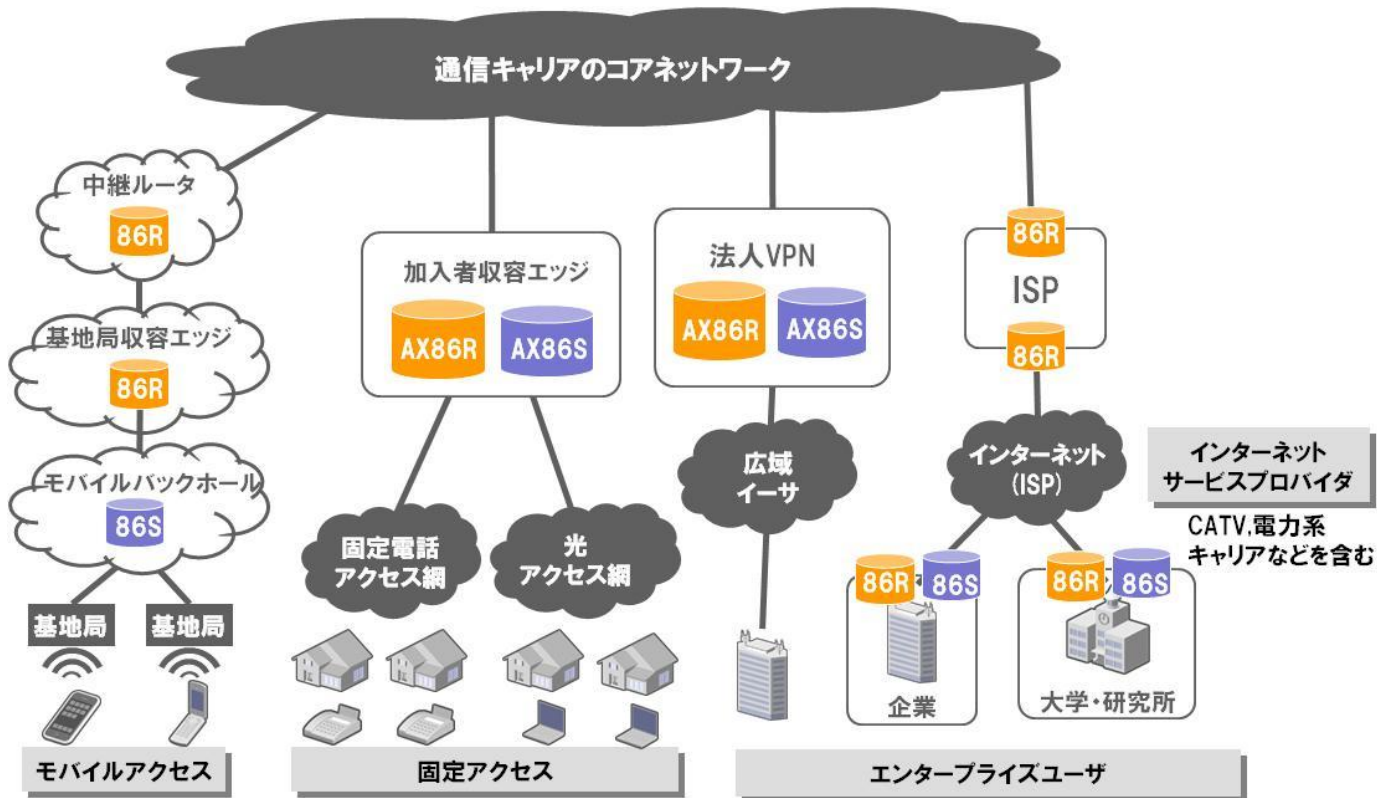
通信キャリアのコアネットワーク

中継ルータ
86R

基地局収容エッジ
86R

モバイルバックホール
86S

基地局
基地局

モバイルアクセス

加入者収容エッジ
AX86R
AX86S

固定電話
アクセス網

光
アクセス網

固定アクセス

法人VPN
AX86R
AX86S

広域
イーサ

86R
ISP
86R

インターネット
(ISP)

インターネット
サービスプロバイダ

CATV,電力系
キャリアなどを含む

86R
86S
企業

86R
86S
大学・研究所

エンタープライズユーザ